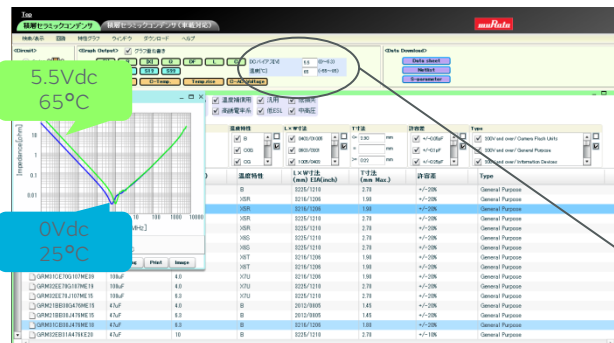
Top

積層セラミックコンデンサ 積層セラミックコンデンサ(車載対応)

muRata

5.5Vdc
65°C

0Vdc
25°C

DCバイアス[V] 5.5
温度[°C] 65

Data sheet
NetList
S-parameter

温度補償用 汎用 低損失
高誘電率系 低ESL 中高圧

Impedance[ohm]

Print Image

| 温度特性 | L×W寸法 (mm) EIA(inch) | T寸法 (mm Max.) | 許容差 | Type |
|---|---|---|---|---|
| B | 3225/1210 | 2.70 | +/-20% | General Purpose |
| X5R | 3216/1206 | 1.90 | +/-20% | General Purpose |
| X5R | 3216/1206 | 1.90 | +/-20% | General Purpose |
| B | 3225/1210 | 2.70 | +/-20% | General Purpose |
| X5R | 3225/1210 | 2.70 | +/-20% | General Purpose |
| X6S | 3225/1210 | 2.70 | +/-20% | General Purpose |
| X6S | 3225/1210 | 2.70 | +/-20% | General Purpose |
| X6T | 3225/1210 | 2.70 | +/-20% | General Purpose |
| X6T | 3216/1206 | 1.90 | +/-20% | General Purpose |
| X7U | 3216/1206 | 1.90 | +/-20% | General Purpose |
| X7U | 3225/1210 | 2.70 | +/-20% | General Purpose |
| X7U | 3225/1210 | 2.70 | +/-20% | General Purpose |
| B | 2012/0805 | 1.45 | +/-20% | General Purpose |
| X5R | 2012/0805 | 1.45 | +/-20% | General Purpose |
| B | 3216/1206 | 1.90 | +/-20% | General Purpose |
| B | 3225/1210 | 2.70 | +/-10% | General Purpose |

GRM32ECE70J107ME15 100uF 4.0
GRM32ER61A107ME20 100uF 6.3
GRM32ER71A107ME15 100uF 6.3
GRM21BB30J476ME15 47uF 4.0
GRM21BR60J476ME15 47uF 6.3
GRM31CB30J476ME18 47uF 6.3
GRM32EB31A476KE20 47uF 10